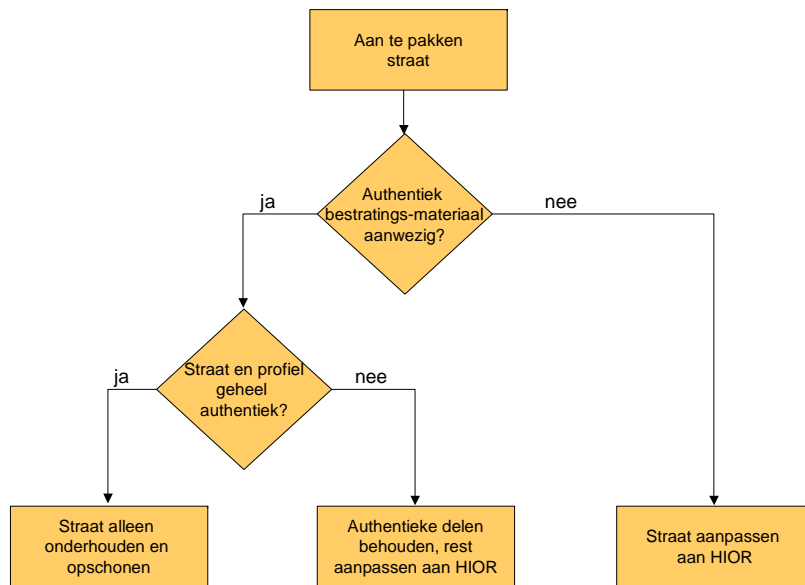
Aan te pakken straat

Authentiek bestratings-materiaal aanwezig?

ja

nee

Straat en profiel geheel authentiek?

ja

nee

Straat alleen onderhouden en opschonen

Authentieke delen behouden, rest aanpassen aan HIOR

Straat aanpassen aan HIOR